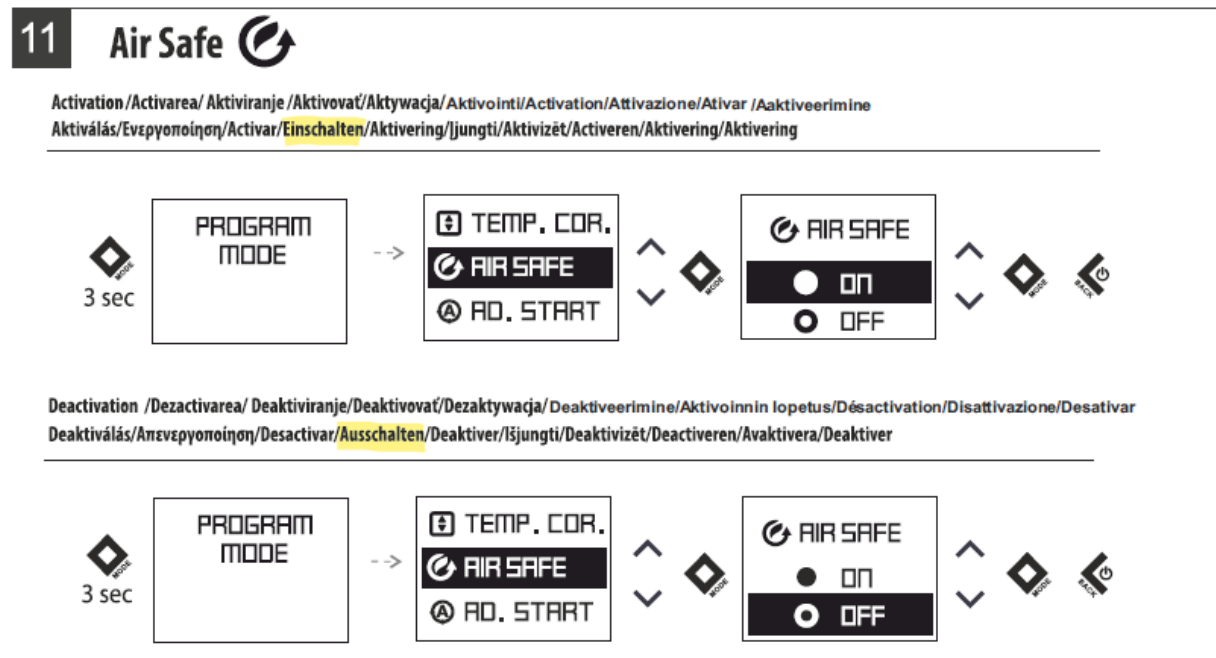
11 Air Safe

Activation /Activarea/ Aktiviranje /Aktivovať/Aktywacja/Aktivointi/Activation/Attivazione/Ativar /Aaktiveerimine Aktiválás/Ενεργοποίηση/Activar/Einschalten/Aktivering/Įjungti/Aktivizēt/Activeren/Aktivering/Aktivering

MODE
3 sec

PROGRAM MODE

TEMP. COR.
AIR SAFE
AD. START

AIR SAFE
ON
OFF

MODE
BACK

Deactivation /Dezactivarea/ Deaktiviranje/Deaktivovať/Dezaktywacja/Deaktiveerimine/Aktivoinnin lopetus/Désactivation/Disattivazione/Desativar Deaktiválás/Απενεργοποίηση/Desactivar/Ausschalten/Deaktiver/Išjungti/Deaktivizēt/Deactiveren/Avaktivera/Deaktiver

MODE
3 sec

PROGRAM MODE

TEMP. COR.
AIR SAFE
AD. START

AIR SAFE
ON
OFF

MODE
BACK